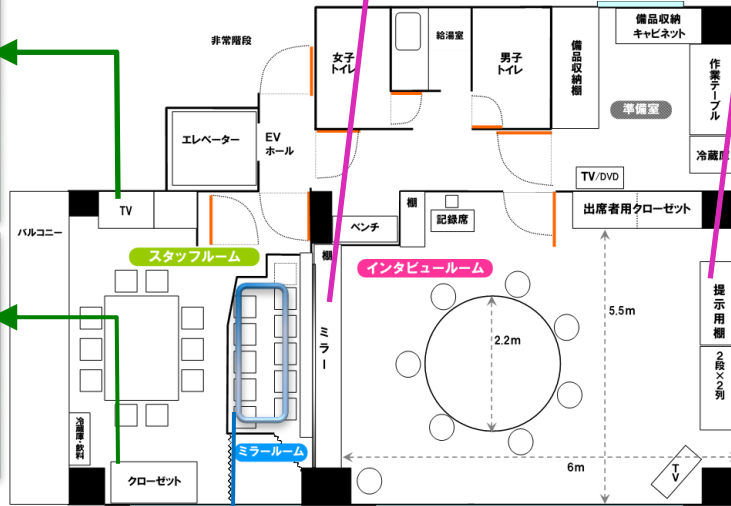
非常階段

女子トイレ

給湯室

男子トイレ

備品収納棚

備品収納キャビネット

作業テーブル

準備室

冷蔵庫

エレベーター

EVホール

TV/DVD

TV

バルコニー

棚

ベンチ

記録席

出席者用クローゼット

スタッフルーム

棚

インタビュールーム

ミラー

2.2m

5.5m

提示用棚

2段×2列

冷蔵庫・飲料

ミラールーム

クローゼット

6m

TV